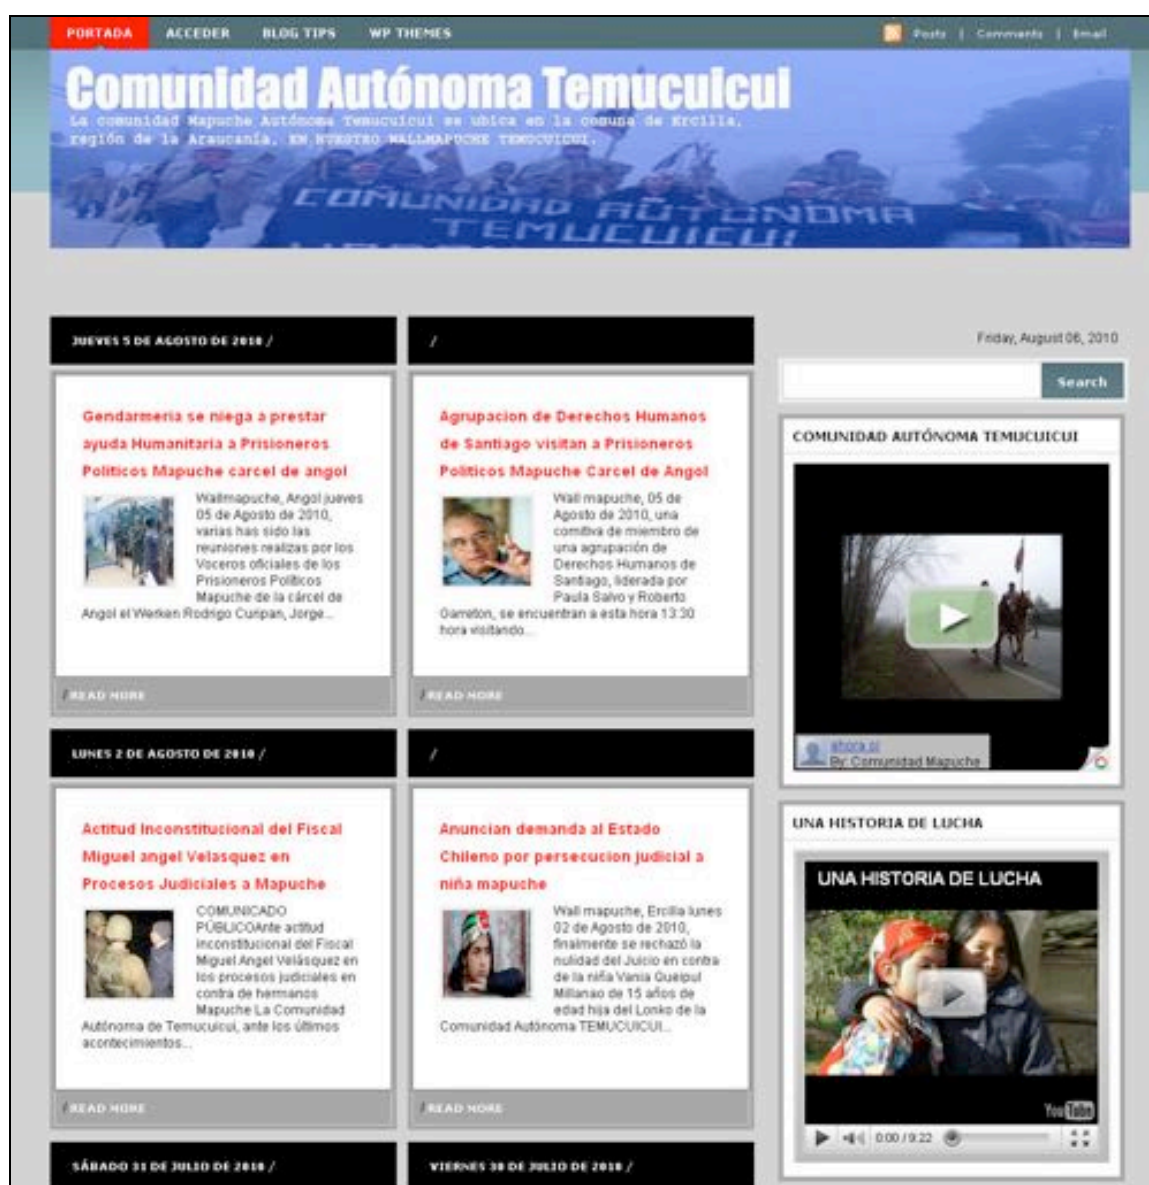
PORTADA ACCEDER BLOG TIPS WP THEMES

Posts | Comments | Email

Comunidad Autónoma Temucuicui

La comunidad Mapuche Autónoma Temucuicui se ubica en la comuna de Ercilla, región de la Araucania. EN NUESTRO WALLMAPUCHE TEMUCUICUI.

COMUNIDAD AUTONOMA TEMUCUICUI

JUEVES 5 DE AGOSTO DE 2010 /

/

Friday, August 06, 2010

Search

Gendarmeria se niega a prestar ayuda Humanitaria a Prisioneros Politicos Mapuche carcel de angol

Wallmapuche, Angol jueves 05 de Agosto de 2010, varias has sido las reuniones realizas por los Voceros oficiales de los Prisioneros Políticos Mapuche de la cárcel de Angol el Werken Rodrigo Curipan, Jorge...

READ MORE

Agrupacion de Derechos Humanos de Santiago visitan a Prisioneros Politicos Mapuche Carcel de Angol

Wall mapuche, 05 de Agosto de 2010, una comitiva de miembro de una agrupación de Derechos Humanos de Santiago, liderada por Paula Salvo y Roberto Garreton, se encuentran a esta hora 13:30 hora visitando...

READ MORE

COMUNIDAD AUTÓNOMA TEMUCUICUI

ahora.cl
By: Comunidad Mapuche

LUNES 2 DE AGOSTO DE 2010 /

/

Actitud Inconstitucional del Fiscal Miguel angel Velasquez en Procesos Judiciales a Mapuche

COMUNICADO PÚBLICOAnte actitud inconstitucional del Fiscal Miguel Angel Velásquez en los procesos judiciales en contra de hermanos Mapuche La Comunidad Autónoma de Temucuicui, ante los últimos acontecimientos...

READ MORE

Anuncian demanda al Estado Chileno por persecucion judicial a niña mapuche

Wall mapuche, Ercilla lunes 02 de Agosto de 2010, finalmente se rechazó la nulidad del Juicio en contra de la niña Vania Queipul Millanao de 15 años de edad hija del Lonko de la Comunidad Autónoma TEMUCUICUI...

READ MORE

UNA HISTORIA DE LUCHA

UNA HISTORIA DE LUCHA

YouTube

0:00 / 9:22

SÁBADO 31 DE JULIO DE 2010 /

VIERNES 30 DE JULIO DE 2010 /